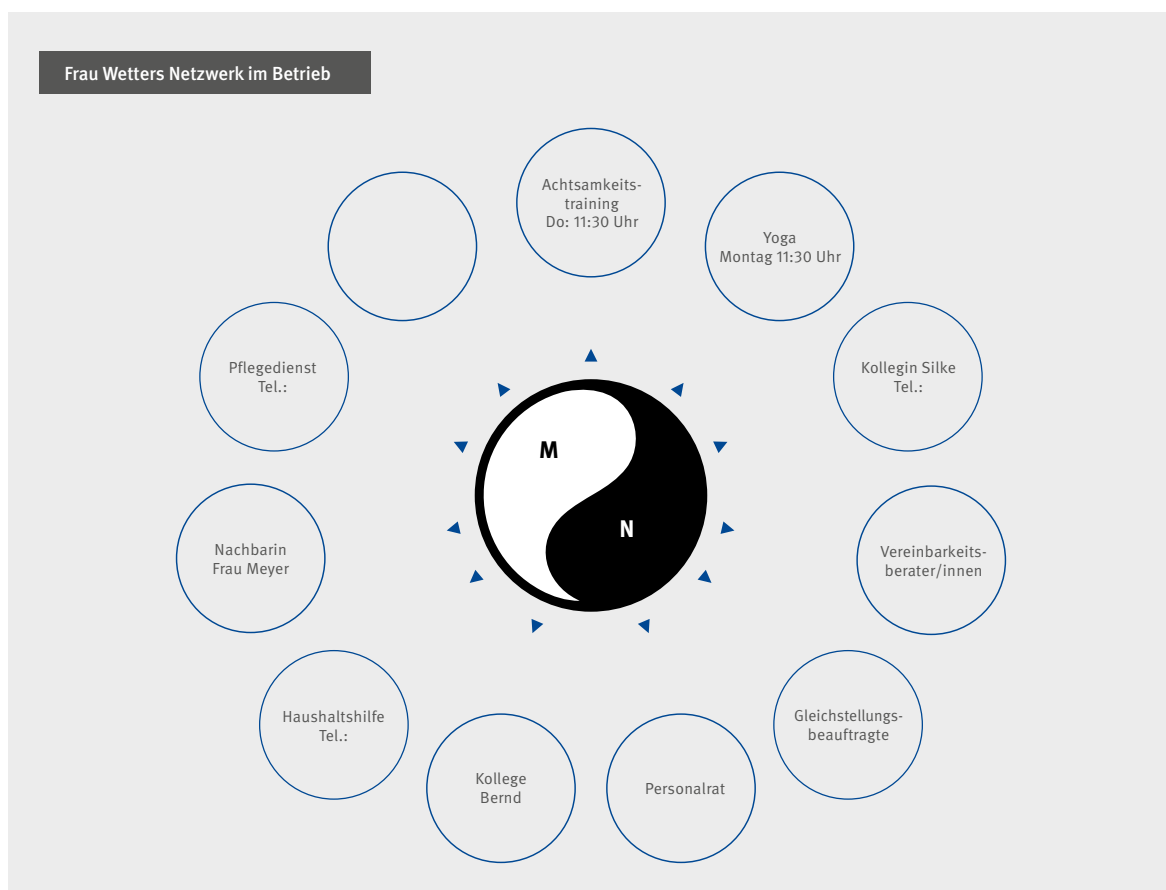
Frau Wetters Netzwerk im Betrieb

Achtsamkeitstraining
Do: 11:30 Uhr

Yoga
Montag 11:30 Uhr

Kollegin Silke
Tel.:

Vereinbarkeitsberater/innen

Gleichstellungsbeauftragte

Personalrat

Kollege
Bernd

Haushaltshilfe
Tel.:

Nachbarin
Frau Meyer

Pflegedienst
Tel.:

M

N